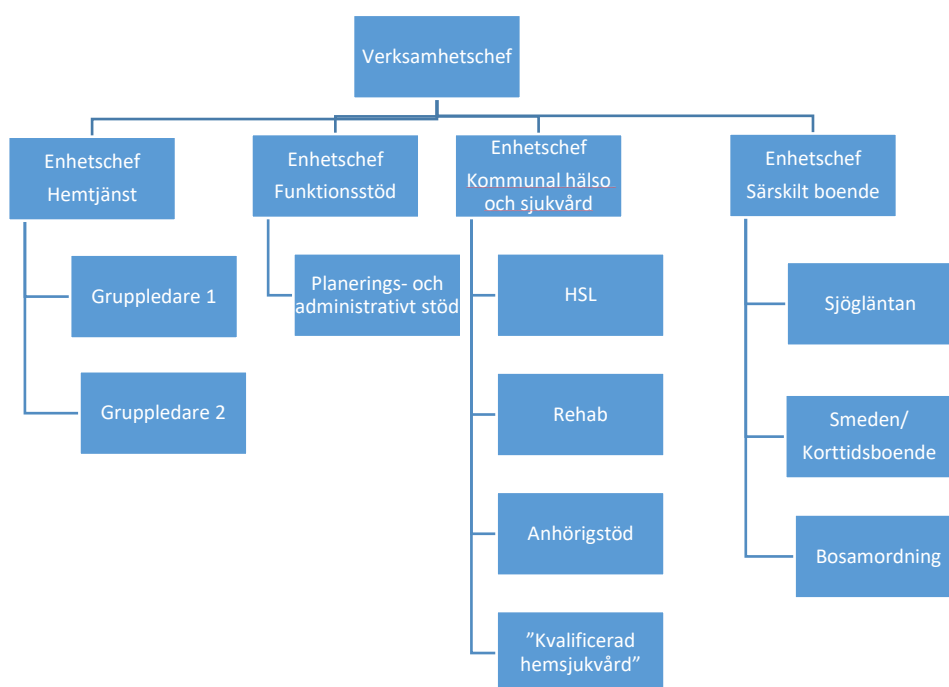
Verksamhetschef

Enhetschef
Hemtjänst

Gruppledare 1

Gruppledare 2

Enhetschef
Funktionsstöd

Planerings- och administrativt stöd

Enhetschef
Kommunal hälso och sjukvård

HSL

Rehab

Anhörigstöd

”Kvalificerad hemsjukvård”

Enhetschef
Särskilt boende

Sjögläntan

Smeden/
Korttidsboende

Bosamordning